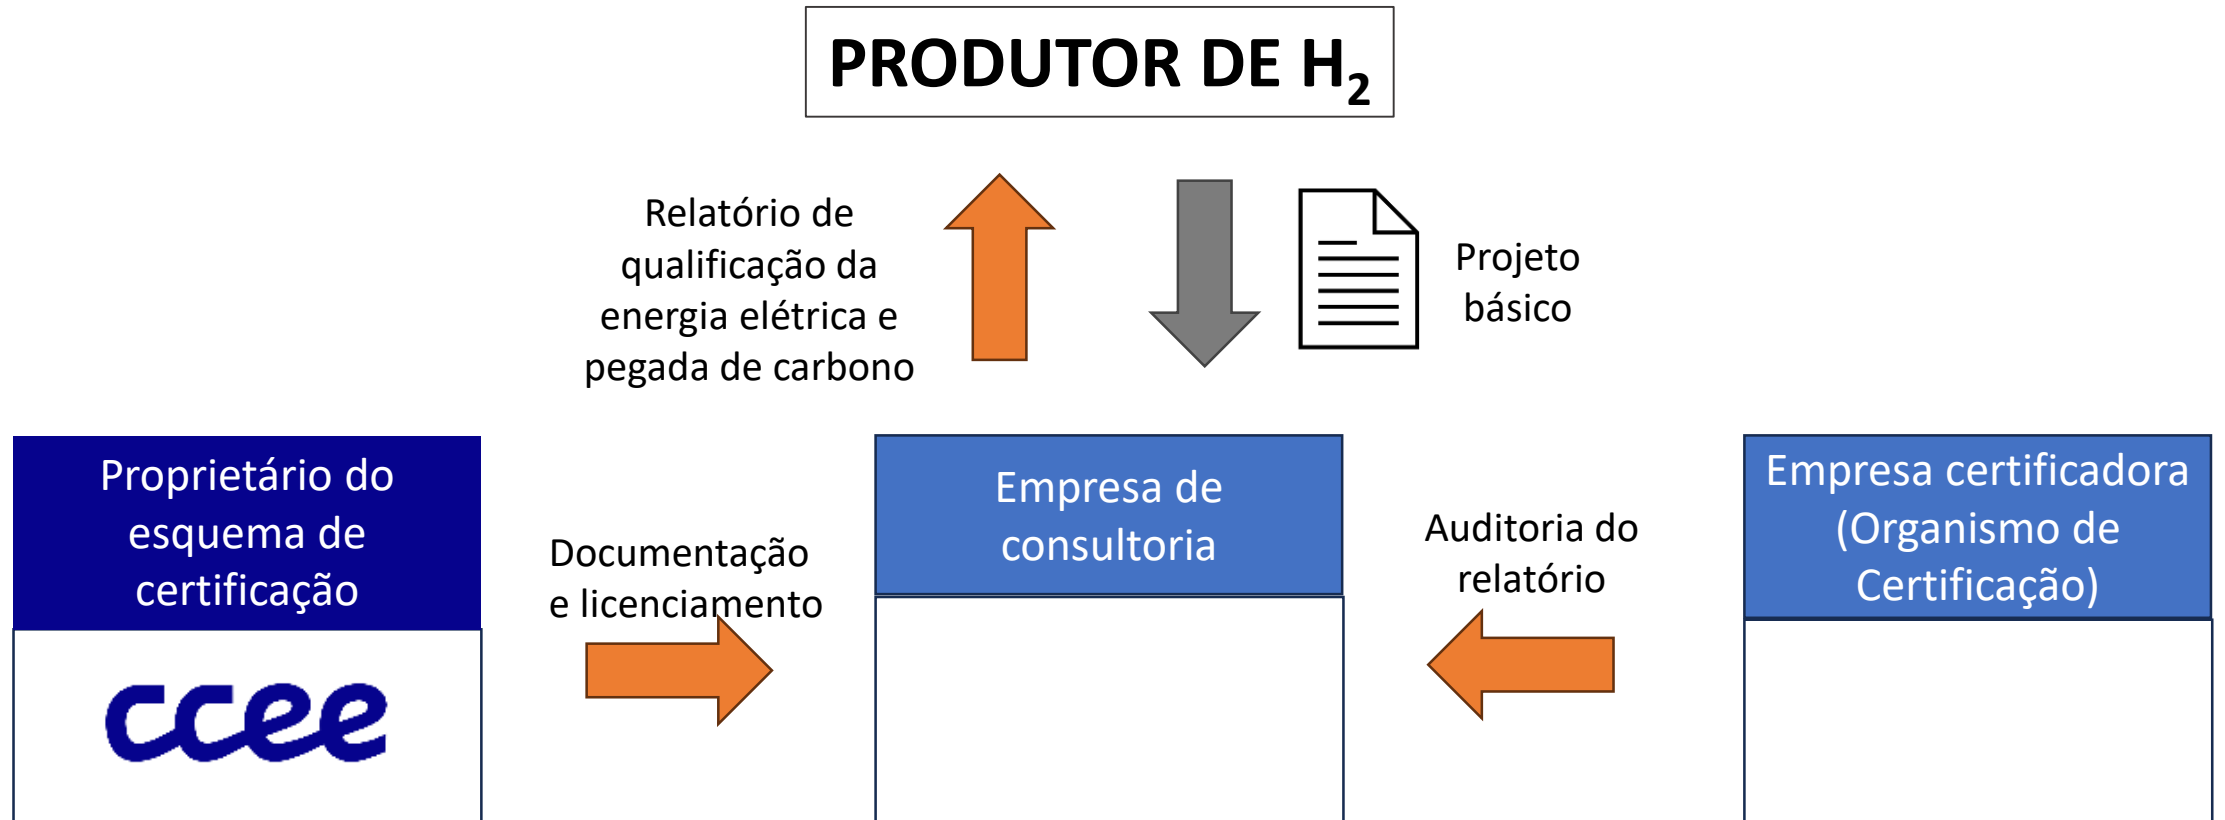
PRODUTOR DE $H_2$

Relatório de qualificação da energia elétrica e pegada de carbono

Projeto básico

Proprietário do esquema de certificação

ccee

Documentação e licenciamento

Empresa de consultoria

Auditoria do relatório

Empresa certificadora (Organismo de Certificação)